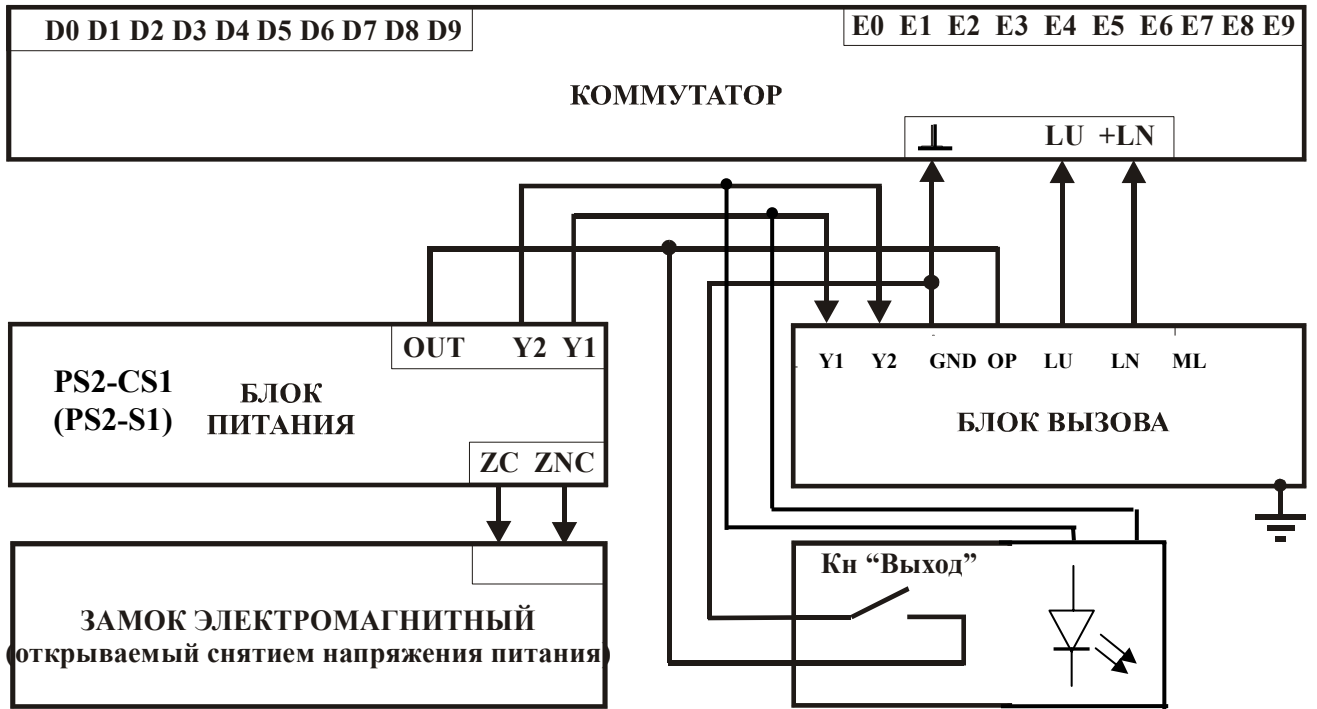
D0 D1 D2 D3 D4 D5 D6 D7 D8 D9

E0 E1 E2 E3 E4 E5 E6 E7 E8 E9

КОММУТАТОР

$\perp$ LU +LN

OUT Y2 Y1

PS2-CS1
(PS2-S1)

БЛОК
ПИТАНИЯ

ZC ZNC

Y1 Y2 GND OP LU LN ML

БЛОК ВЫЗОВА

ЗАМОК ЭЛЕКТРОМАГНИТНЫЙ
(открываемый снятием напряжения питания)

Кн "Выход"